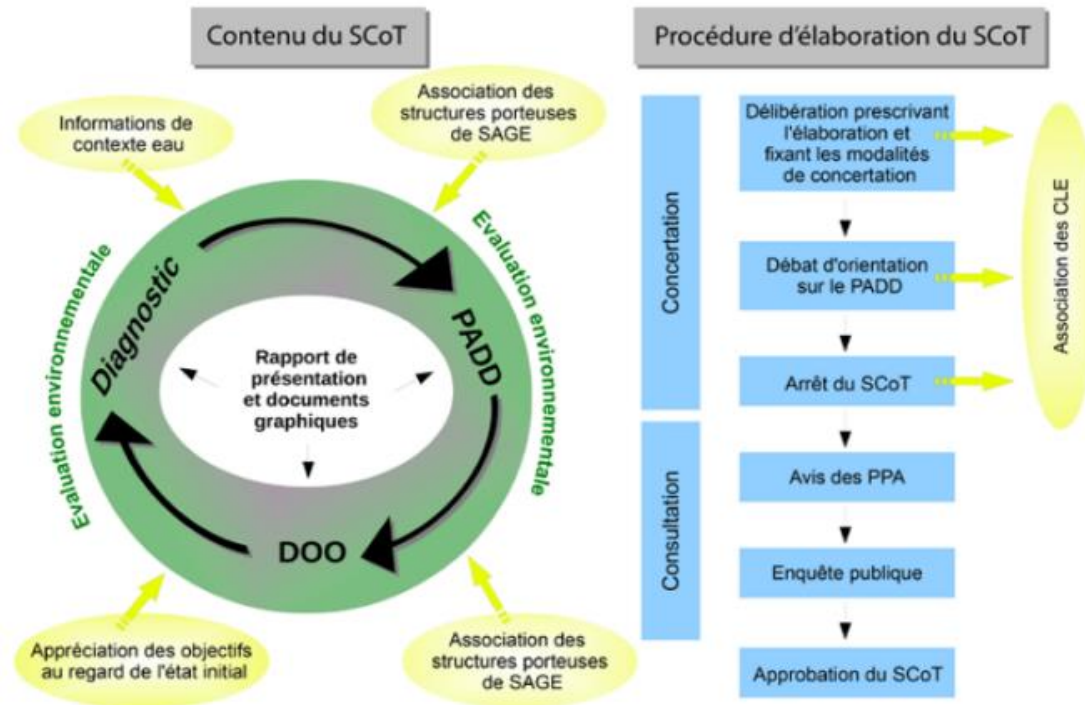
Contenu du SCoT

Informations de contexte eau

Association des structures porteuses de SAGE

Evaluation environnementale

Evaluation environnementale

Diagnostic

PADD

DOO

Rapport de présentation et documents graphiques

Appréciation des objectifs au regard de l'état initial

Association des structures porteuses de SAGE

Procédure d'élaboration du SCoT

Concertation

Consultation

Délibération prescrivant l'élaboration et fixant les modalités de concertation

Débat d'orientation sur le PADD

Arrêt du SCoT

Avis des PPA

Enquête publique

Approbation du SCoT

Association des CLE